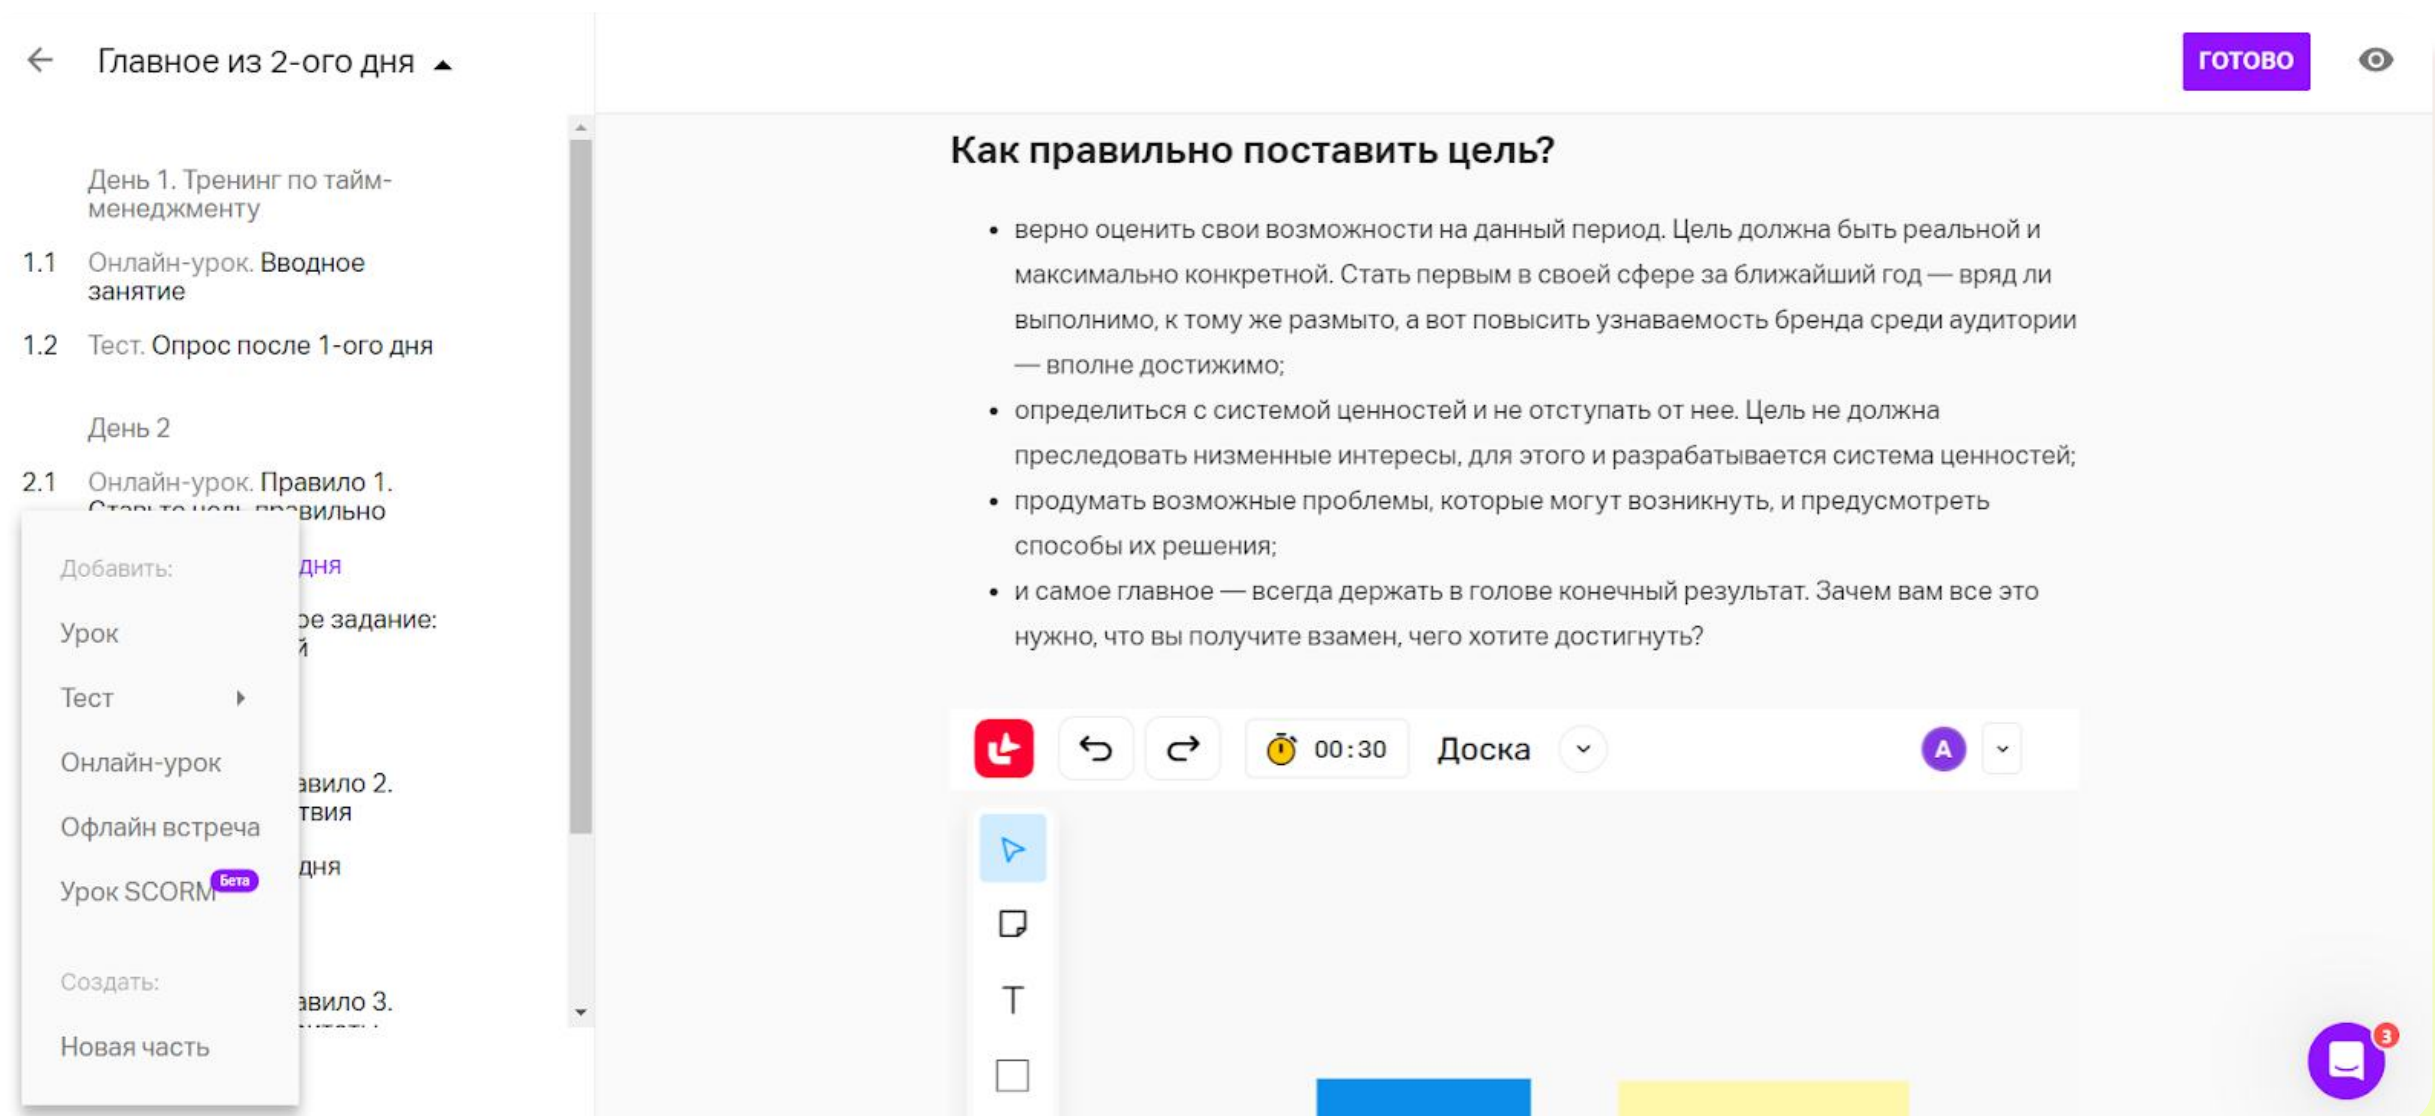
Главное из 2-ого дня

ГОТОВО

День 1. Тренинг по тайм-менеджменту

1.1 Онлайн-урок. Вводное занятие

1.2 Тест. Опрос после 1-ого дня

День 2

2.1 Онлайн-урок. Правило 1. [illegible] правильно

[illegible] дня

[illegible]е задание: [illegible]

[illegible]авило 2. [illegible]твия

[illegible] дня

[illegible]авило 3.

Добавить:

Урок

Тест

Онлайн-урок

Офлайн встреча

Урок SCORM Бета

Создать:

Новая часть

Как правильно поставить цель?

• верно оценить свои возможности на данный период. Цель должна быть реальной и максимально конкретной. Стать первым в своей сфере за ближайший год — вряд ли выполнимо, к тому же размыто, а вот повысить узнаваемость бренда среди аудитории — вполне достижимо;

• определиться с системой ценностей и не отступать от нее. Цель не должна преследовать низменные интересы, для этого и разрабатывается система ценностей;

• продумать возможные проблемы, которые могут возникнуть, и предусмотреть способы их решения;

• и самое главное — всегда держать в голове конечный результат. Зачем вам все это нужно, что вы получите взамен, чего хотите достигнуть?

00:30 Доска

A

3